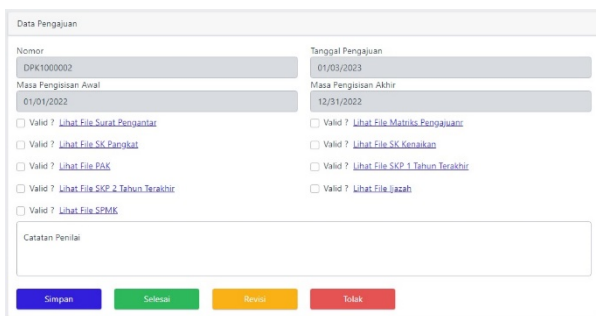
Data Pengajuan

Nomor
DPK1000002

Tanggal Pengajuan
01/03/2023

Masa Pengisisan Awal
01/01/2022

Masa Pengisisan Akhir
12/31/2022

Valid ? Lihat File Surat Pengantar

Valid ? Lihat File Matriks Pengajuanr

Valid ? Lihat File SK Pangkat

Valid ? Lihat File SK Kenaikan

Valid ? Lihat File PAK

Valid ? Lihat File SKP 1 Tahun Terakhir

Valid ? Lihat File SKP 2 Tahun Terakhir

Valid ? Lihat File Ijazah

Valid ? Lihat File SPMK

Catatan Penilai

Simpan Selesai Revisi Tolak